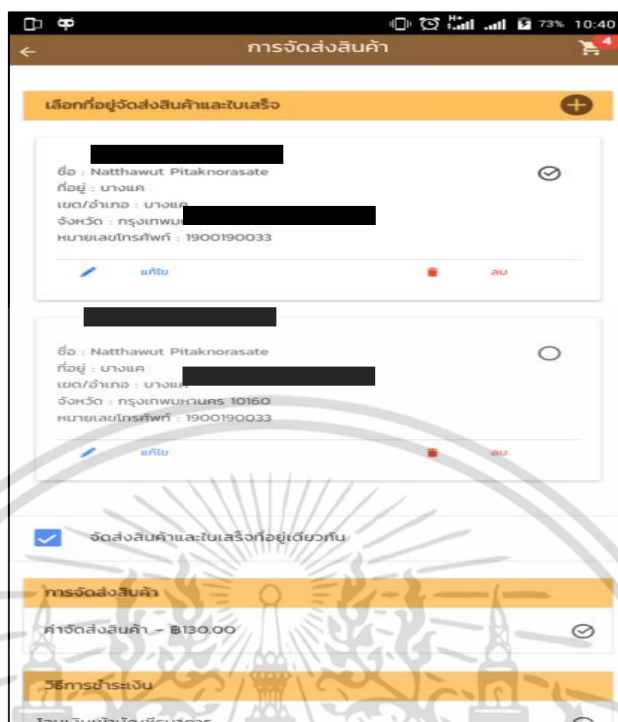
73% 10:40

การจัดส่งสินค้า

4

เลือกที่อยู่จัดส่งสินค้าและใบเสร็จ

ชื่อ : Natthawut Pitaknorasate
ที่อยู่ : บางแค
เขต/อำเภอ : บางแค
จังหวัด : กรุงเทพม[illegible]
หมายเลขโทรศัพท์ : 1900190033

แก้ไข

ลบ

ชื่อ : Natthawut Pitaknorasate
ที่อยู่ : บางแค
เขต/อำเภอ : บางแค
จังหวัด : กรุงเทพมหานคร 10160
หมายเลขโทรศัพท์ : 1900190033

แก้ไข

ลบ

จัดส่งสินค้าและใบเสร็จที่อยู่เดียวกัน

การจัดส่งสินค้า

ค่าจัดส่งสินค้า - ฿130.00

วิธีการชำระเงิน

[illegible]